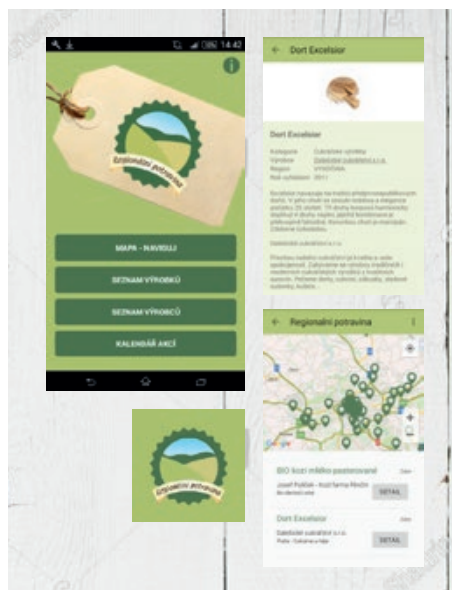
14:42

Regionální potravina

MAPA - NAVIGUJ

SEZNAM VÝROBKŮ

SEZNAM VÝROBCŮ

KALENDÁŘ AKCÍ

Dort Excelsior

Dort Excelsior

Kategorie Cukrářské výrobky
Výrobce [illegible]
Region VYSOČINA
Rok ocenění 2011

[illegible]

Regionální potravina

BIO kozí mléko pasterované

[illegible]

DETAIL

Dort Excelsior

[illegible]

DETAIL

Regionální potravina